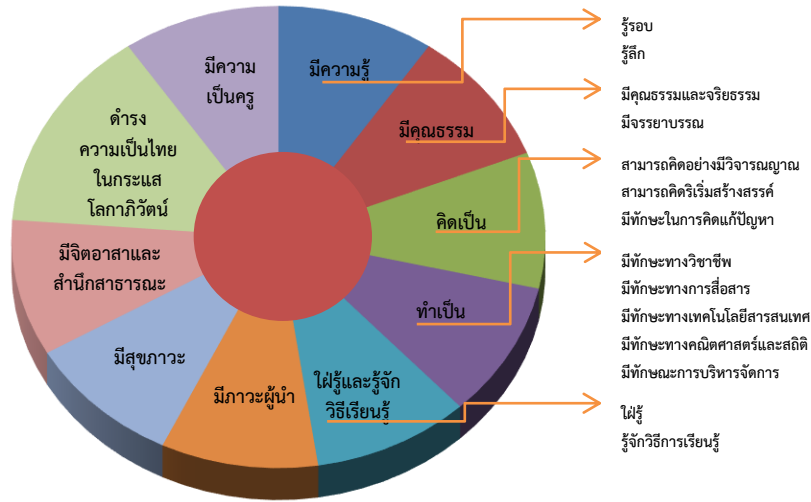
มีความเป็นครู

มีความรู้

มีคุณธรรม

คิดเป็น

ทำเป็น

ใฝ่รู้และรู้จักวิธีเรียนรู้

มีภาวะผู้นำ

มีสุขภาวะ

มีจิตอาสาและสำนึกสาธารณะ

ดำรงความเป็นไทยในกระแสโลกาภิวัตน์

รู้รอบ
รู้ลึก

มีคุณธรรมและจริยธรรม
มีจรรยาบรรณ

สามารถคิดอย่างมีวิจารณญาณ
สามารถคิดริเริ่มสร้างสรรค์
มีทักษะในการคิดแก้ปัญหา

มีทักษะทางวิชาชีพ
มีทักษะทางการสื่อสาร
มีทักษะทางเทคโนโลยีสารสนเทศ
มีทักษะทางคณิตศาสตร์และสถิติ
มีทักษะการบริหารจัดการ

ใฝ่รู้
รู้จักวิธีการเรียนรู้